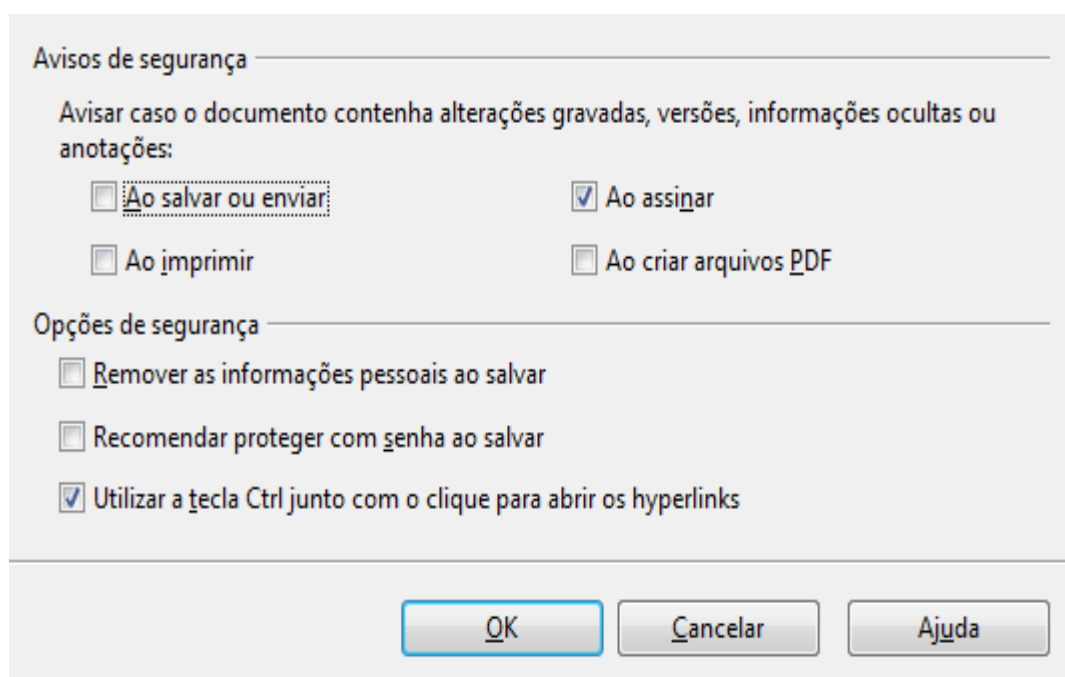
Avisos de segurança

Avisar caso o documento contenha alterações gravadas, versões, informações ocultas ou anotações:

Ao salvar ou enviar

Ao assinar

Ao imprimir

Ao criar arquivos PDF

Opções de segurança

Remover as informações pessoais ao salvar

Recomendar proteger com senha ao salvar

Utilizar a tecla Ctrl junto com o clique para abrir os hyperlinks

OK

Cancelar

Ajuda